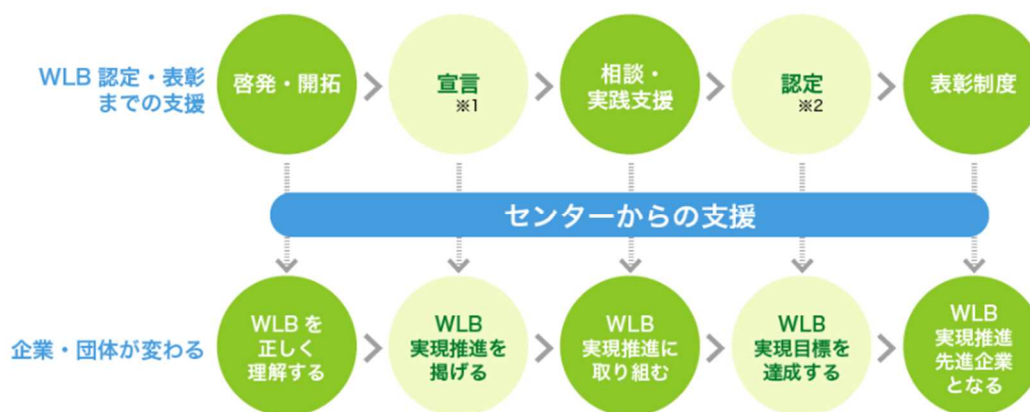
WLB 認定・表彰までの支援

啓発・開拓

宣言 ※1

相談・実践支援

認定 ※2

表彰制度

センターからの支援

企業・団体が変わる

WLB を正しく理解する

WLB 実現推進を掲げる

WLB 実現推進に取り組む

WLB 実現目標を達成する

WLB 実現推進先進企業となる